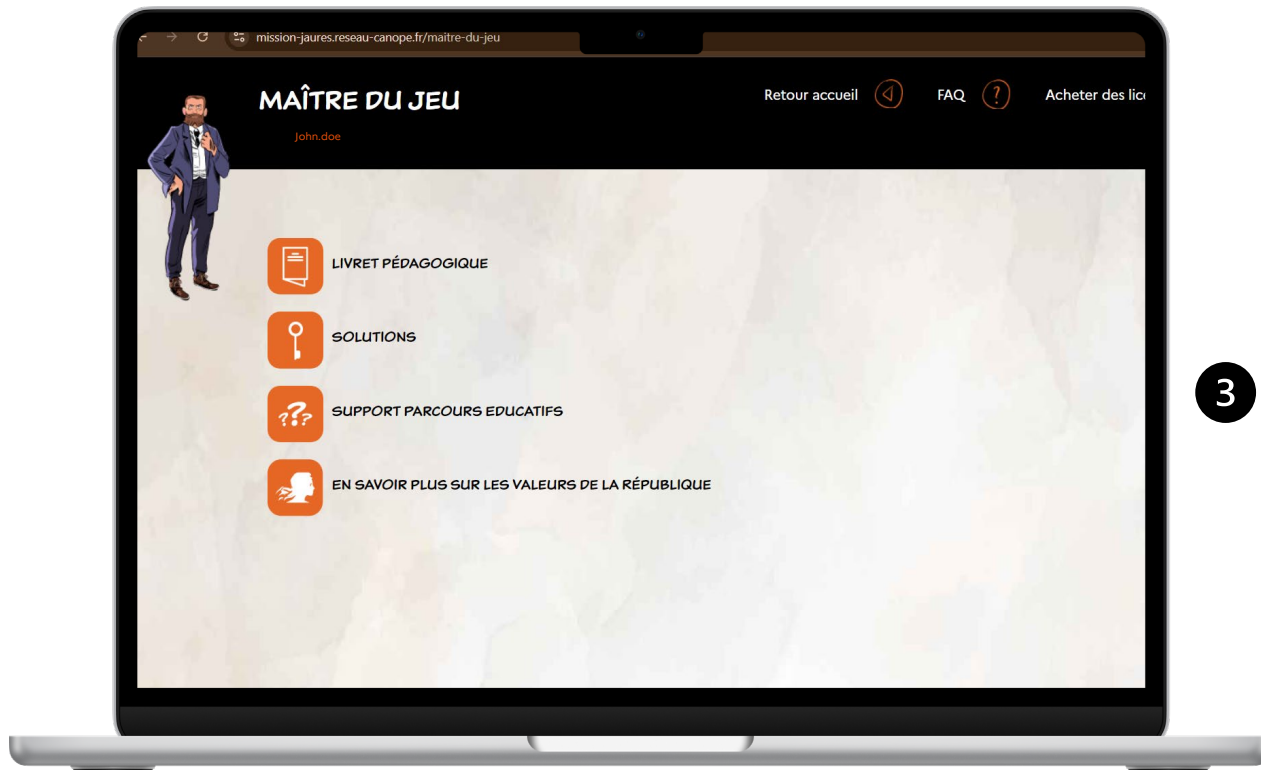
mission-jaures.reseau-canope.fr/maitre-du-jeu

MAÎTRE DU JEU

John.doe

Retour accueil

FAQ

Acheter des lic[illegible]

LIVRET PÉDAGOGIQUE

SOLUTIONS

SUPPORT PARCOURS EDUCATIFS

EN SAVOIR PLUS SUR LES VALEURS DE LA RÉPUBLIQUE

3